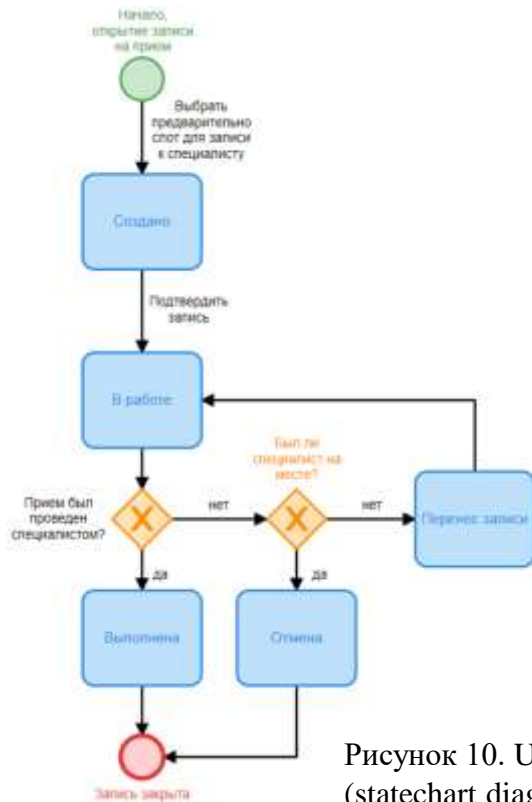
Начало, открытие записи на прием

Выбрать предварительно слот для записи к специалисту

Создано

Подтвердить запись

В работе

Был ли специалист на месте?

Прием был проведен специалистом?

нет

нет

Перенос записи

да

да

Выполнена

Отмена

Запись закрыта

Рисунок 10. U
(statechart diag